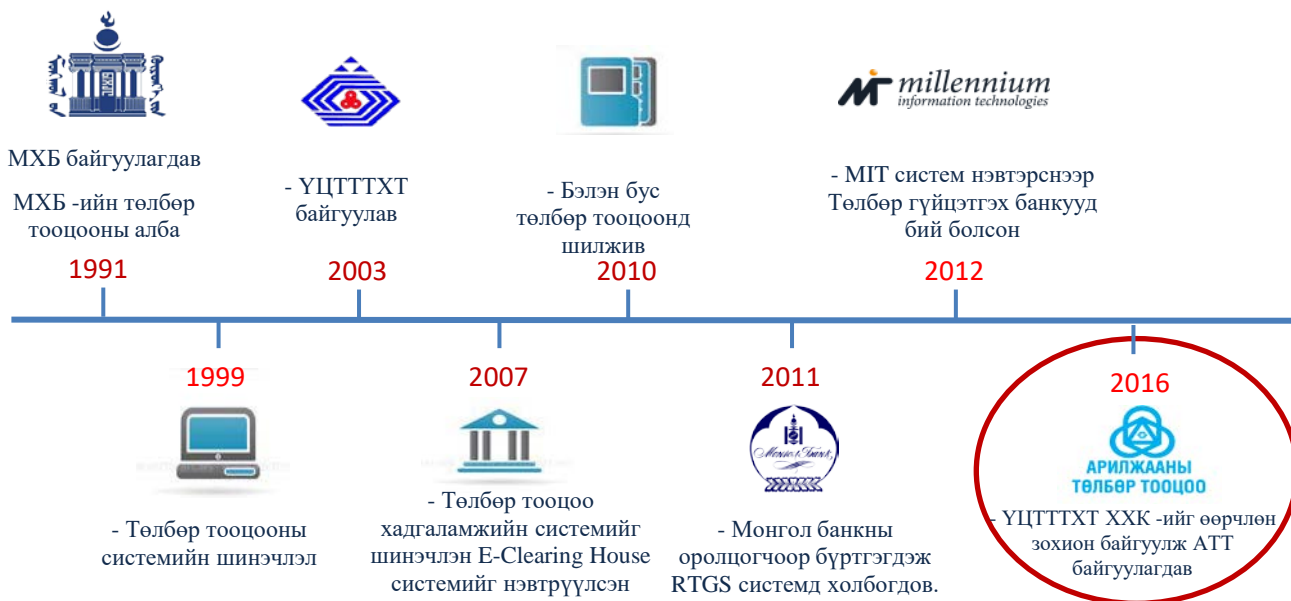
МХБ байгуулагдав
МХБ -ийн төлбөр тооцооны алба

1991

- ҮЦТТТХТ байгуулав

2003

- Бэлэн бус төлбөр тооцоонд шилжив

2010

millennium information technologies

- MIT систем нэвтэрснээр Төлбөр гүйцэтгэх банкууд бий болсон

2012

1999

- Төлбөр тооцооны системийн шинэчлэл

2007

- Төлбөр тооцоо хадгаламжийн системийг шинэчлэн E-Clearing House системийг нэвтрүүлсэн

2011

Mongol Bank

- Монгол банкны оролцогчоор бүртгэгдэж RTGS системд холбогдов.

2016

АРИЛЖААНЫ ТӨЛБӨР ТООЦОО

- ҮЦТТТХТ ХХК -ийг өөрчлөн зохион байгуулж АТТ байгуулагдав